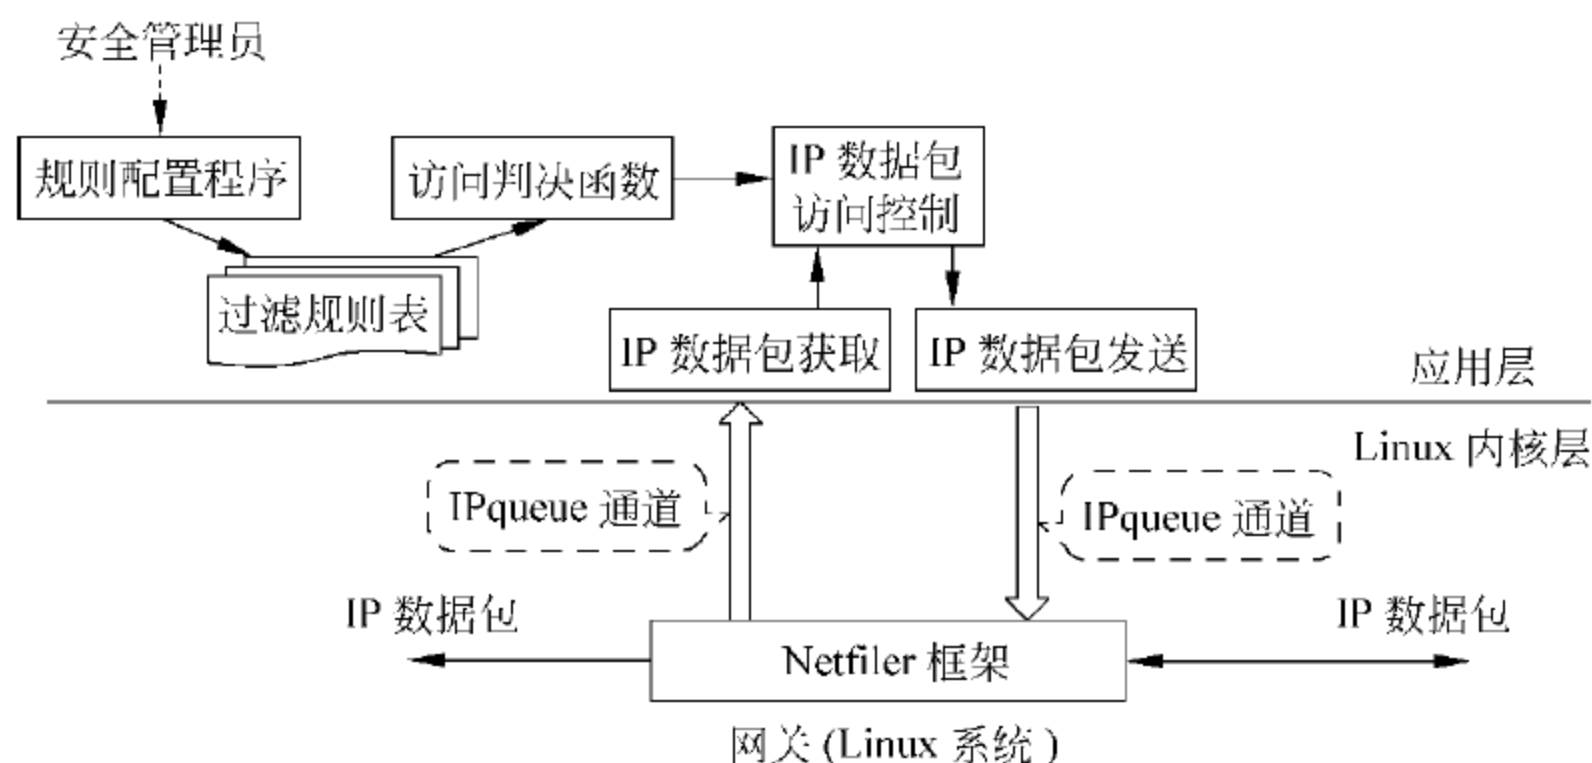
安全管理员

规则配置程序

访问判决函数

IP 数据包访问控制

过滤规则表

IP 数据包获取

IP 数据包发送

应用层

Linux 内核层

IPqueue 通道

IPqueue 通道

IP 数据包

IP 数据包

Netfiler 框架

网关 (Linux 系统 )